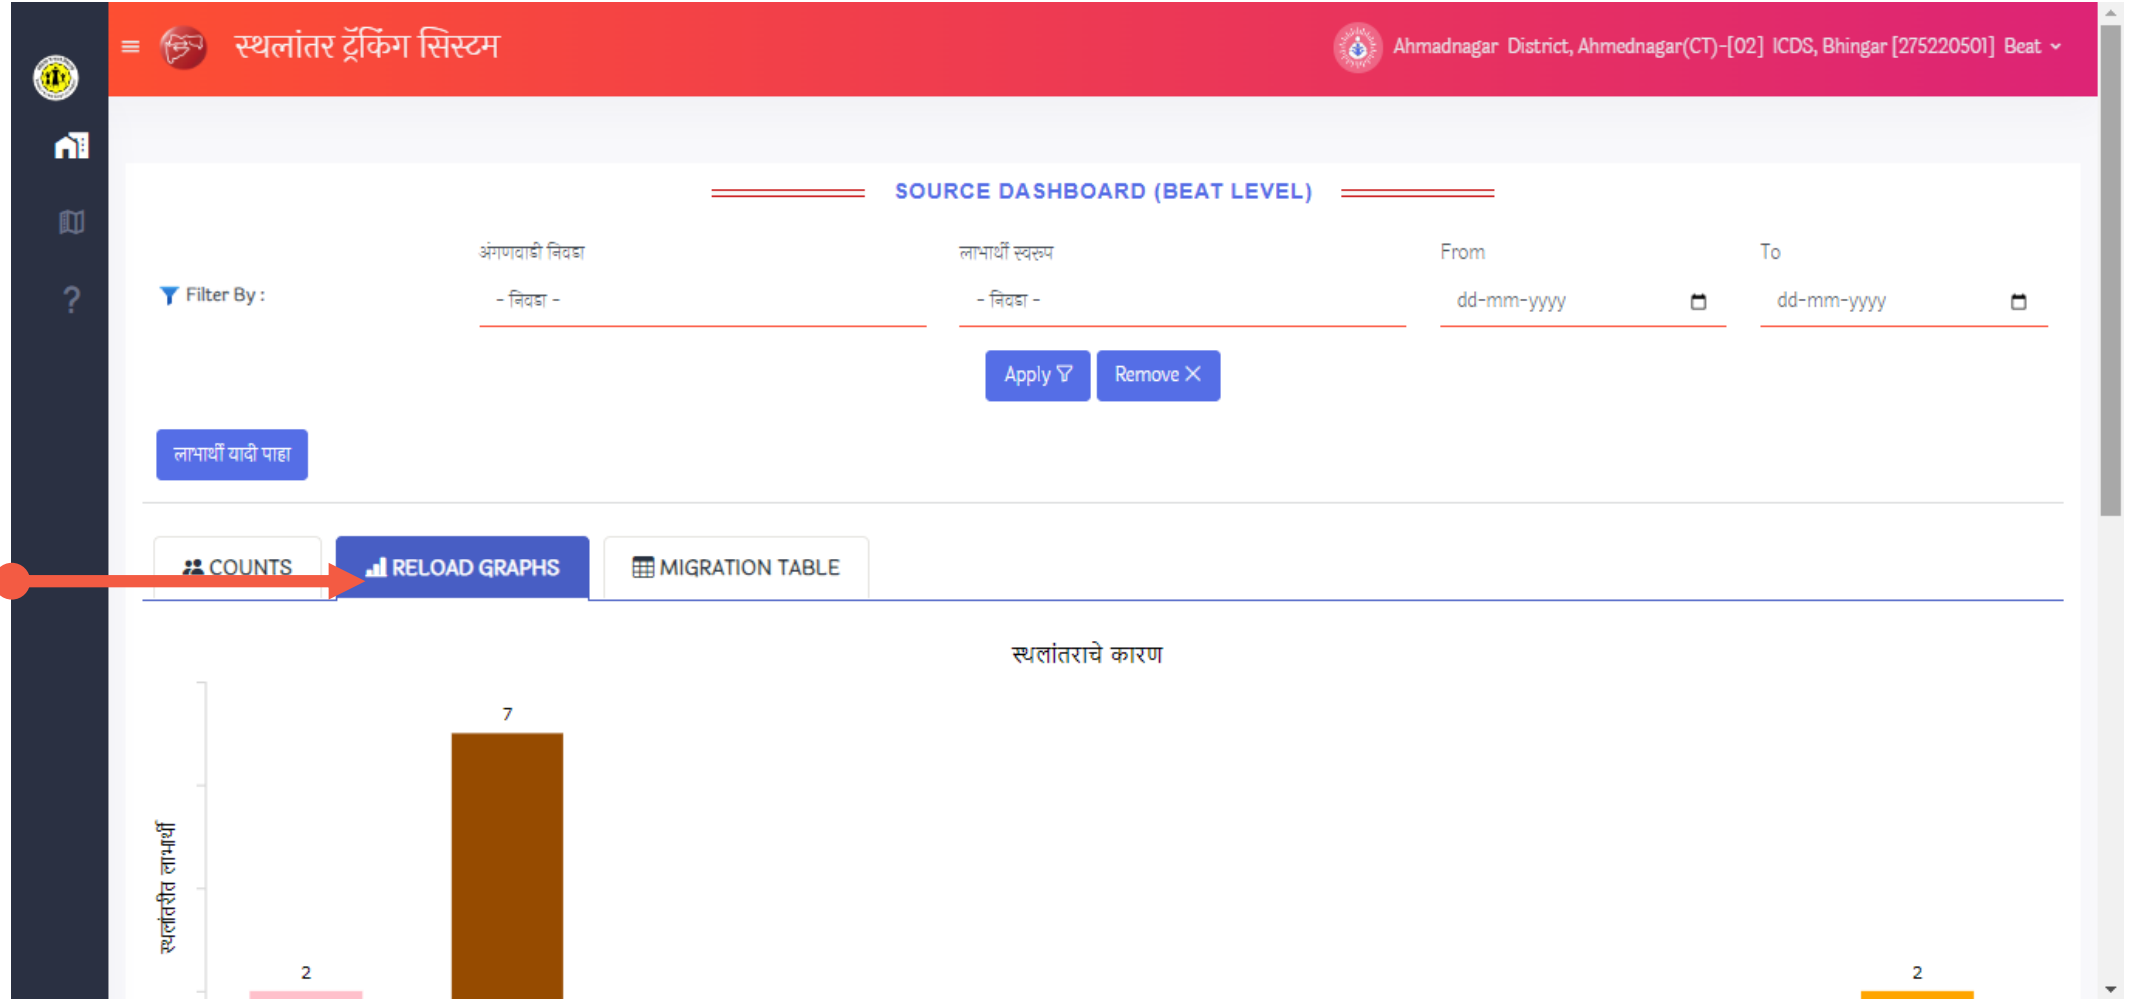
स्थलांतर ट्रॅकिंग सिस्टम

Ahmadnagar District, Ahmednagar(CT)-[02] ICDS, Bhingar [275220501] Beat

SOURCE DASHBOARD (BEAT LEVEL)

Filter By :

अंगणवाडी निवडा
- निवडा -

लाभार्थी स्वरुप
- निवडा -

From
dd-mm-yyyy

To
dd-mm-yyyy

Apply

Remove

लाभार्थी यादी पाहा

COUNTS

RELOAD GRAPHS

MIGRATION TABLE

स्थलांतराचे कारण

स्थलांतरीत लाभार्थी

7

2

2